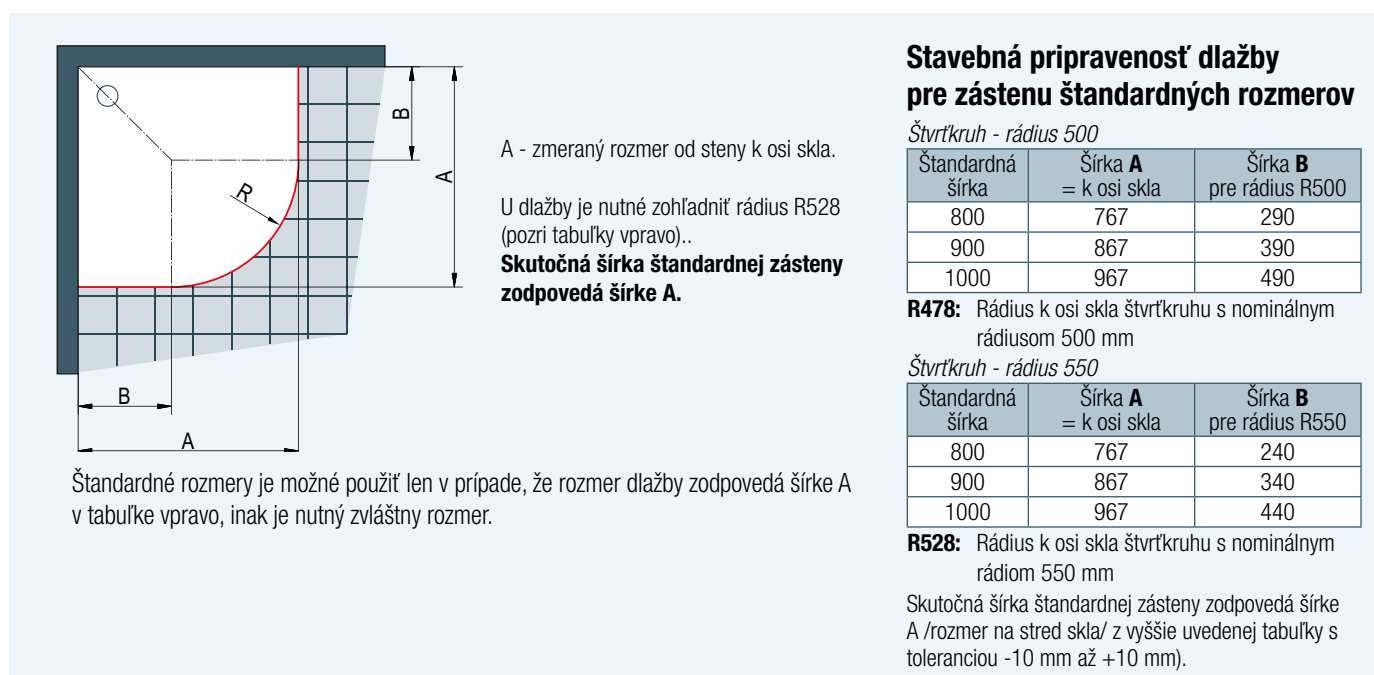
B

A

R

B

A

A - zmeraný rozmer od steny k osi skla.

U dlažby je nutné zohľadniť rádius R528 (pozri tabuľky vpravo)..
**Skutočná šírka štandardnej zásteny zodpovedá šírke A.**

Štandardné rozmery je možné použiť len v prípade, že rozmer dlažby zodpovedá šírke A v tabuľke vpravo, inak je nutný zvláštny rozmer.

**Stavebná pripravenosť dlažby pre zástenu štandardných rozmerov**

Štvrťkruh - rádius 500

| Štandardná šírka | Šírka **A** = k osi skla | Šírka **B** pre rádius R500 |
|---|---|---|
| 800 | 767 | 290 |
| 900 | 867 | 390 |
| 1000 | 967 | 490 |

**R478:** Rádius k osi skla štvrťkruhu s nominálnym rádiusom 500 mm

Štvrťkruh - rádius 550

| Štandardná šírka | Šírka **A** = k osi skla | Šírka **B** pre rádius R550 |
|---|---|---|
| 800 | 767 | 240 |
| 900 | 867 | 340 |
| 1000 | 967 | 440 |

**R528:** Rádius k osi skla štvrťkruhu s nominálnym rádiom 550 mm

Skutočná šírka štandardnej zásteny zodpovedá šírke A /rozmer na stred skla/ z vyššie uvedenej tabuľky s toleranciou -10 mm až +10 mm).